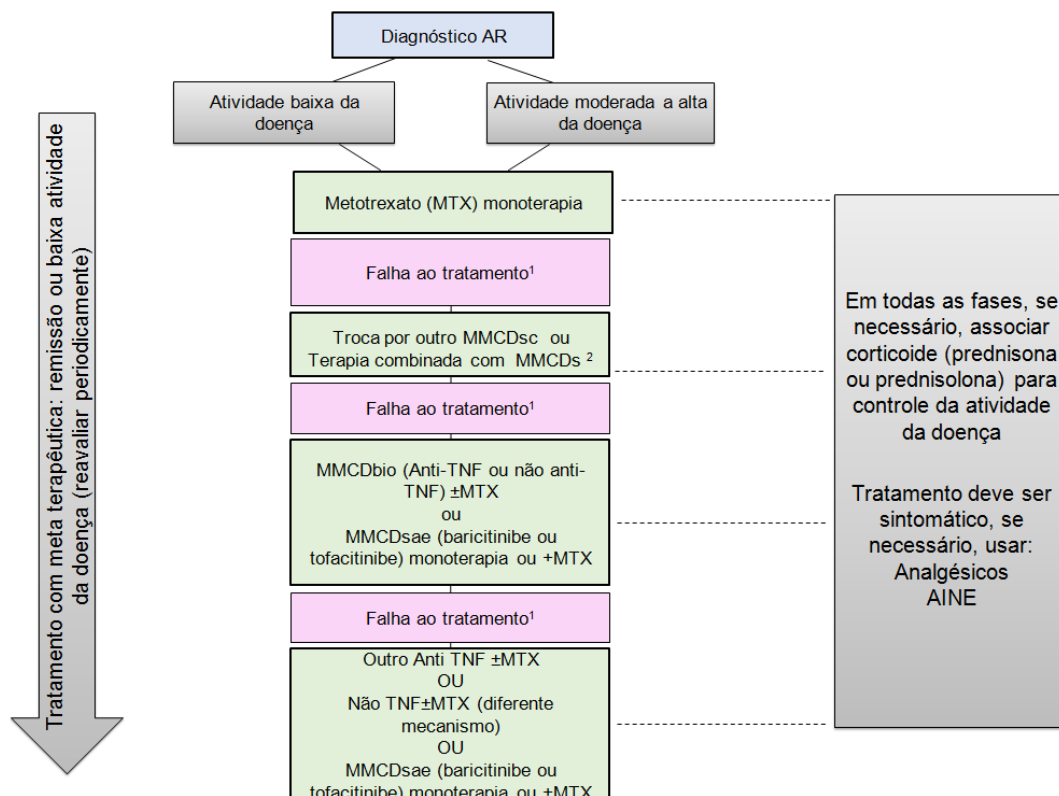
Diagnóstico AR

Atividade baixa da doença

Atividade moderada a alta da doença

Tratamento com meta terapêutica: remissão ou baixa atividade da doença (reavaliar periodicamente)

Metotrexato (MTX) monoterapia

Falha ao tratamento$^1$

Troca por outro MMCDsc ou Terapia combinada com MMCDs $^2$

Falha ao tratamento$^1$

MMCDbio (Anti-TNF ou não anti-TNF) ±MTX
ou
MMCDsae (baricitinibe ou tofacitinibe) monoterapia ou +MTX

Falha ao tratamento$^1$

Outro Anti TNF ±MTX
OU
Não TNF±MTX (diferente mecanismo)
OU
MMCDsae (baricitinibe ou tofacitinibe) monoterapia ou +MTX

Em todas as fases, se necessário, associar corticoide (prednisona ou prednisolona) para controle da atividade da doença

Tratamento deve ser sintomático, se necessário, usar:
Analgésicos
AINE